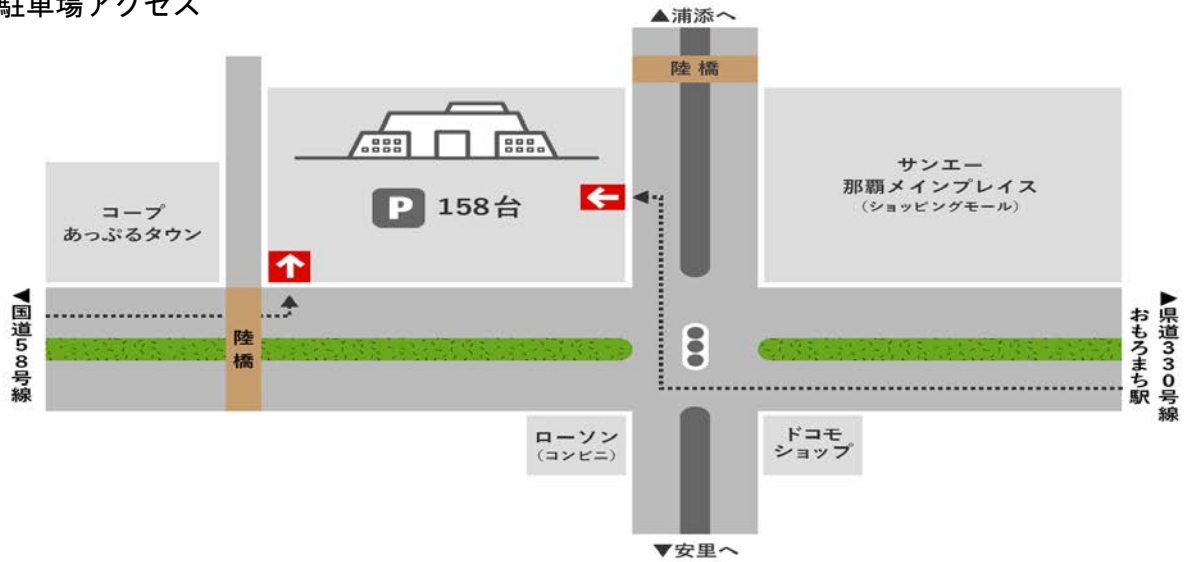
駐車場アクセス

▲浦添へ

陸橋

P 158台

コープ
あっぷるタウン

サンエー
那覇メインプレイス
（ショッピングモール）

◀国道58号線

陸橋

▶県道330号線

おもろまち駅

ローソン
（コンビニ）

ドコモ
ショップ

▼安里へ